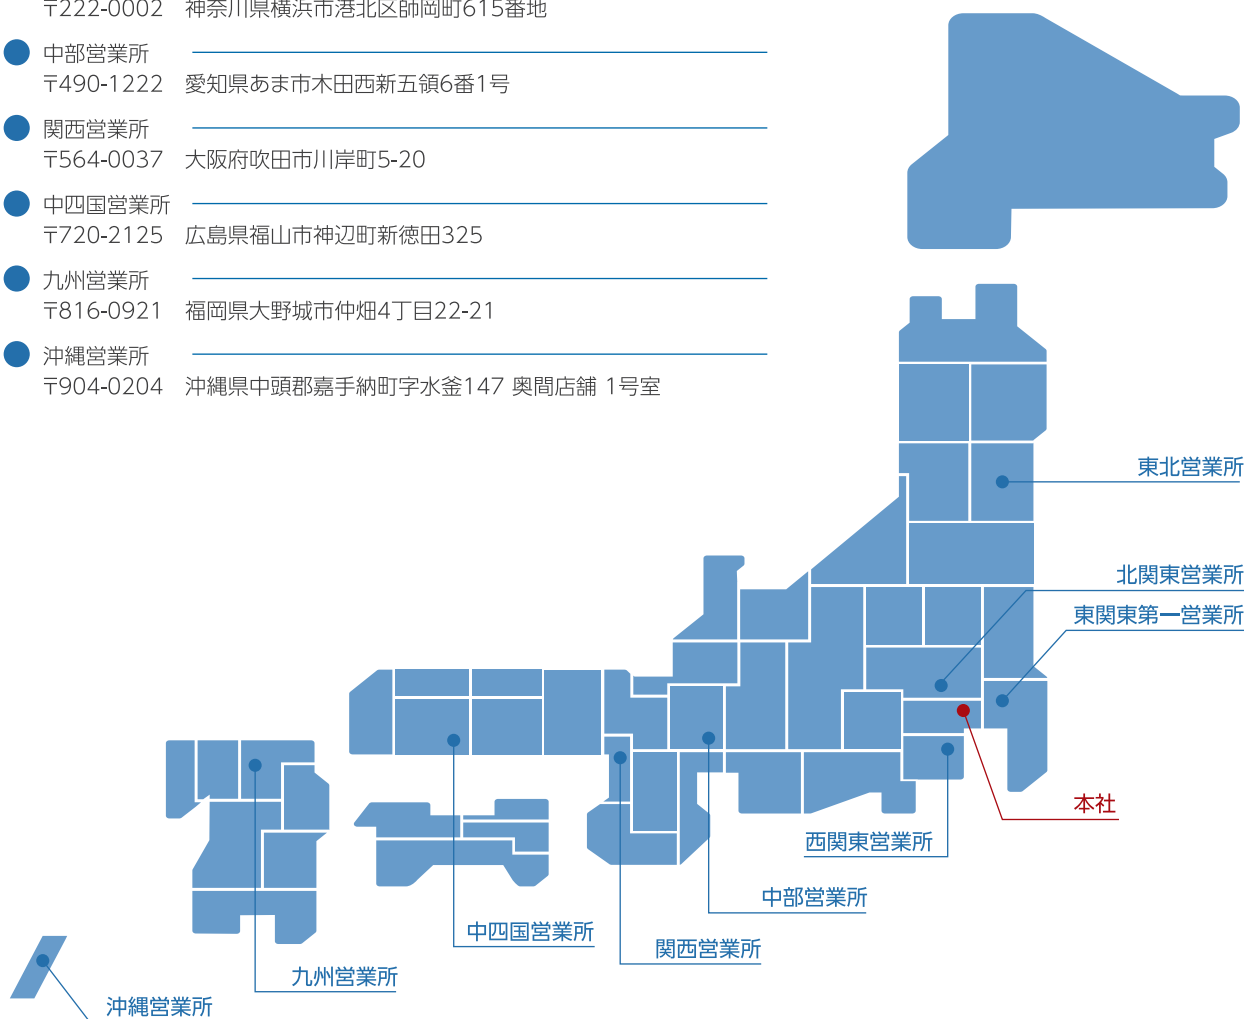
〒222-0002　神奈川県横浜市港北区師岡町615番地

中部営業所
〒490-1222　愛知県あま市木田西新五領6番1号

関西営業所
〒564-0037　大阪府吹田市川岸町5-20

中四国営業所
〒720-2125　広島県福山市神辺町新徳田325

九州営業所
〒816-0921　福岡県大野城市仲畑4丁目22-21

沖縄営業所
〒904-0204　沖縄県中頭郡嘉手納町字水釜147 奥間店舗 1号室

東北営業所

北関東営業所

東関東第一営業所

本社

西関東営業所

中部営業所

関西営業所

中四国営業所

九州営業所

沖縄営業所